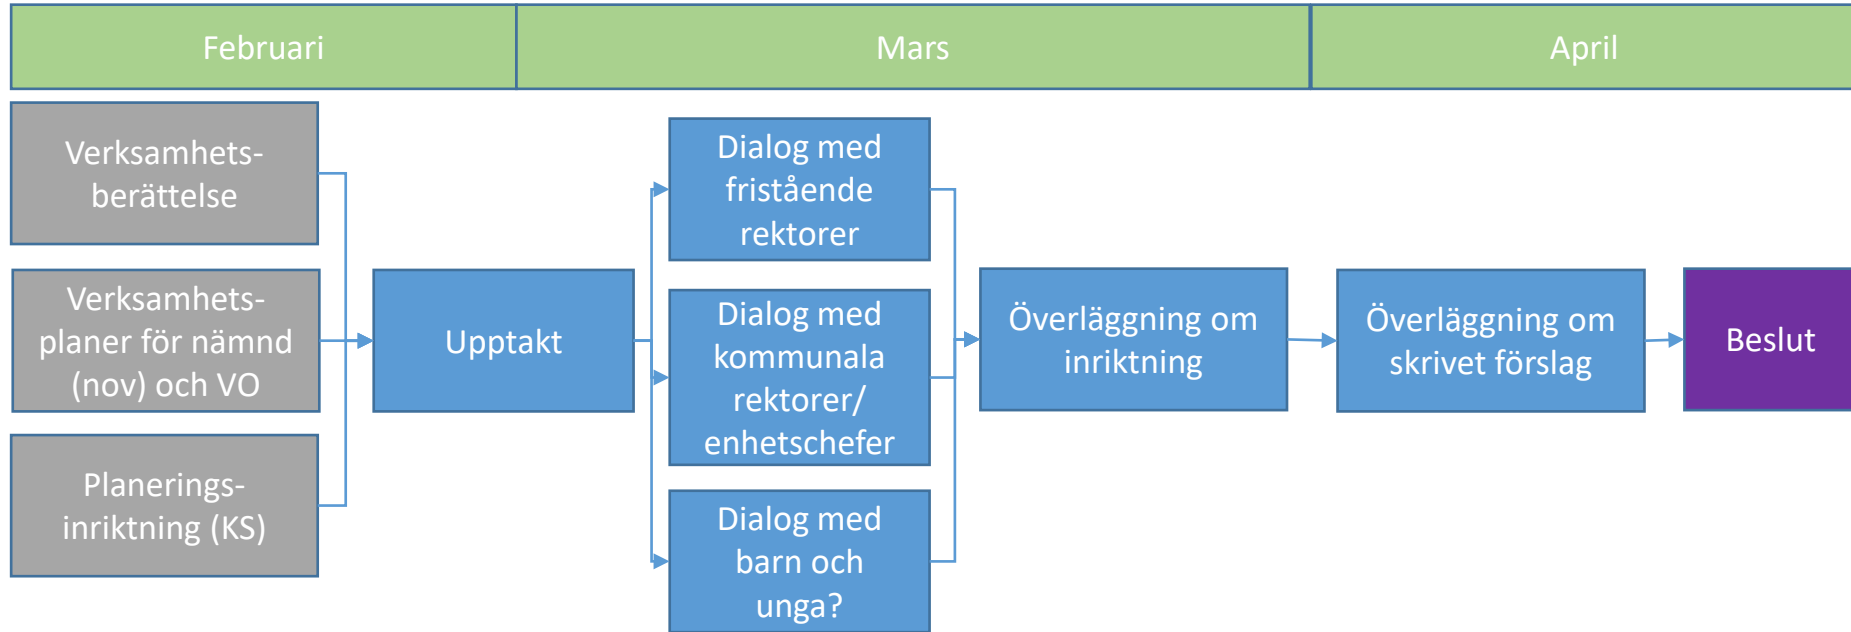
Februari

Mars

April

Verksamhetsberättelse

Verksamhetsplaner för nämnd (nov) och VO

Planeringsinriktning (KS)

Upptakt

Dialog med fristående rektorer

Dialog med kommunala rektorer/ enhetschefer

Dialog med barn och unga?

Överläggning om inriktning

Överläggning om skrivet förslag

Beslut